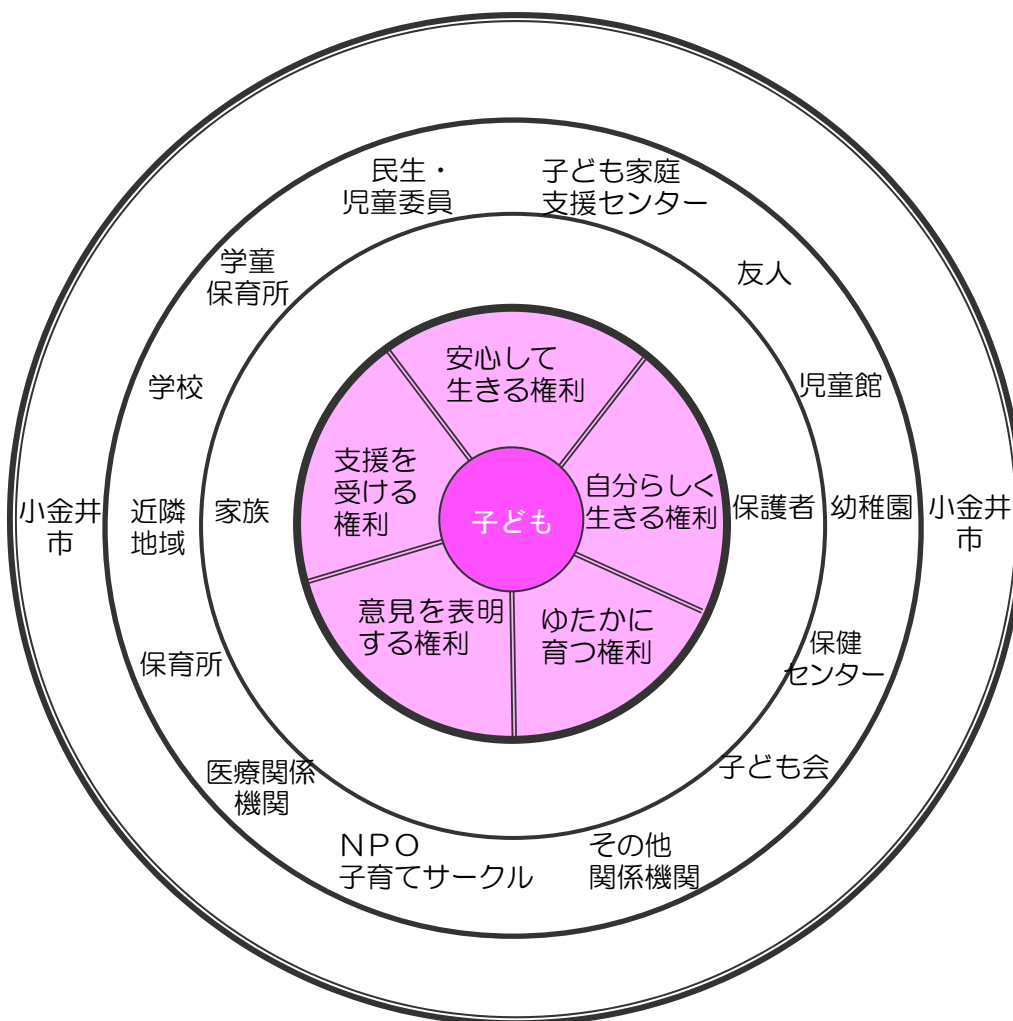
民生・
児童委員

子ども家庭
支援センター

学童
保育所

友人

学校

児童館

安心して
生きる権利

支援を
受ける
権利

子ども

自分らしく
生きる権利

意見を表明
する権利

ゆたかに
育つ権利

小金井
市

近隣
地域

家族

保護者

幼稚園

小金井
市

保育所

保健
センター

医療関係
機関

子ども会

NPO
子育てサークル

その他
関係機関